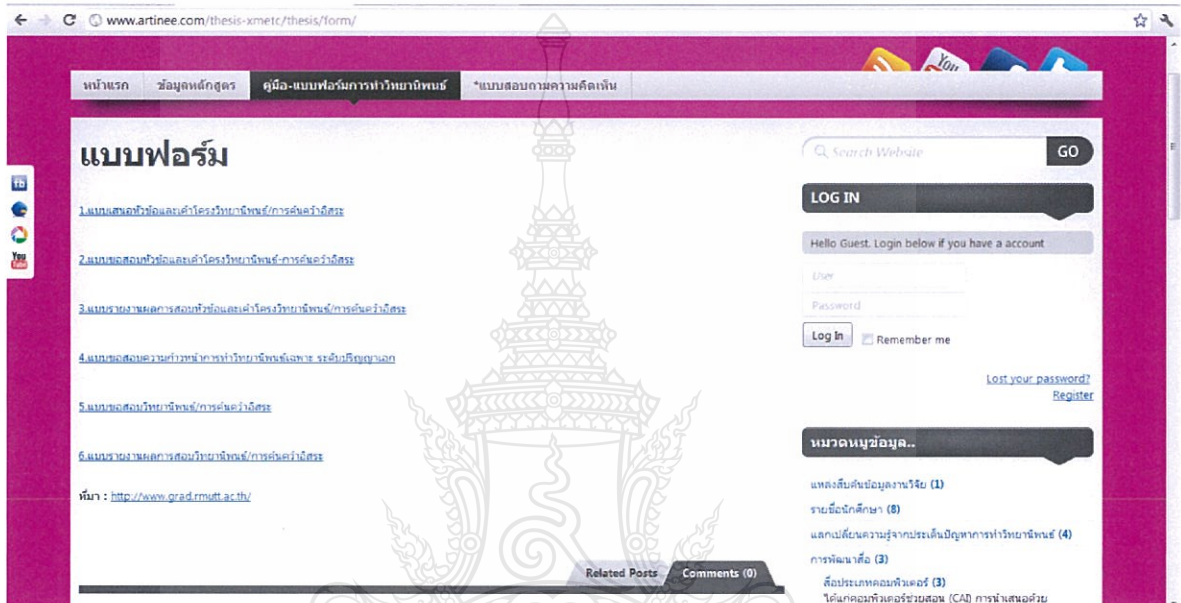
www.artinee.com/thesis-xmetc/thesis/form/

หน้าแรก | ข้อมูลหลักสูตร | คู่มือ-แบบฟอร์มการทำวิทยานิพนธ์ | *แบบสอบถามความคิดเห็น

แบบฟอร์ม

1.แบบเสนอหัวข้อและเค้าโครงวิทยานิพนธ์/การค้นคว้าอิสระ

2.แบบขอสอบหัวข้อและเค้าโครงวิทยานิพนธ์-การค้นคว้าอิสระ

3.แบบรายงานผลการสอบหัวข้อและเค้าโครงวิทยานิพนธ์/การค้นคว้าอิสระ

4.แบบขอสอบความก้าวหน้าการทำวิทยานิพนธ์เฉพาะ ระดับปริญญาเอก

5.แบบขอสอบวิทยานิพนธ์/การค้นคว้าอิสระ

6.แบบรายงานผลการสอบวิทยานิพนธ์/การค้นคว้าอิสระ

ที่มา : http://www.grad.rmutt.ac.th/

Related Posts | Comments (0)

Search Website | GO

LOG IN

Hello Guest. Login below if you have a account

User

Password

Log In | Remember me

Lost your password?
Register

หมวดหมู่ข้อมูล..

แหล่งสืบค้นข้อมูลงานวิจัย (1)
รายชื่อนักศึกษา (8)
แลกเปลี่ยนความรู้จากประเด็นปัญหาการทำวิทยานิพนธ์ (4)
การพัฒนาสื่อ (3)
สื่อประเภทคอมพิวเตอร์ (3)
ใช้แทคอมพิวเตอร์ช่วยสอน (CAI) การนำเสนอด้วย